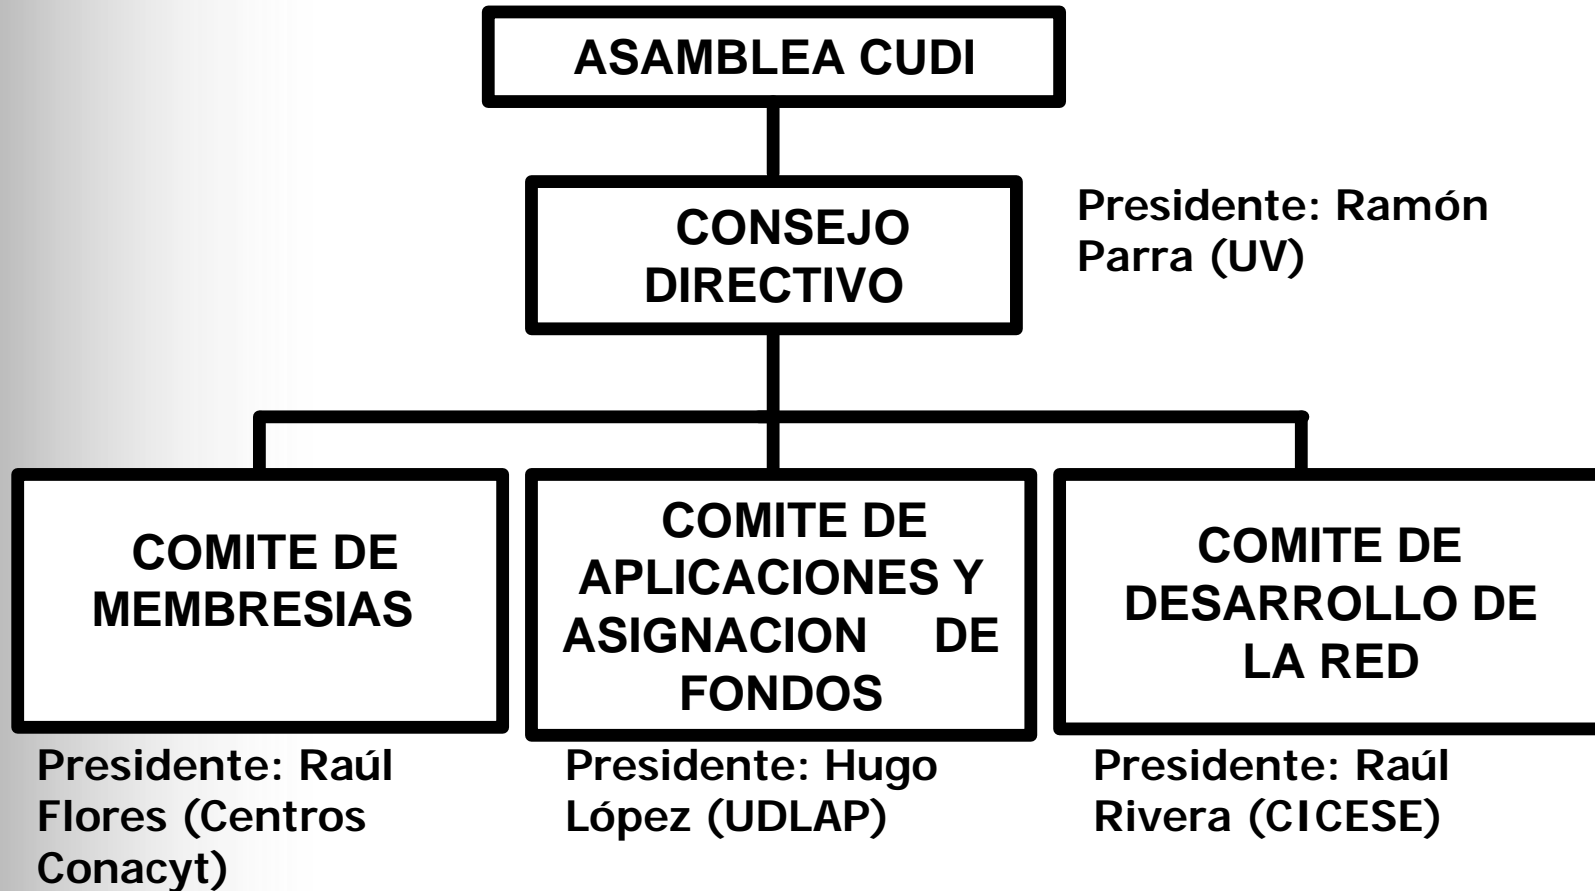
ASAMBLEA CUDI

CONSEJO DIRECTIVO

Presidente: Ramón Parra (UV)

COMITE DE MEMBRESIAS

Presidente: Raúl Flores (Centros Conacyt)

COMITE DE APLICACIONES Y ASIGNACION DE FONDOS

Presidente: Hugo López (UDLAP)

COMITE DE DESARROLLO DE LA RED

Presidente: Raúl Rivera (CICESE)